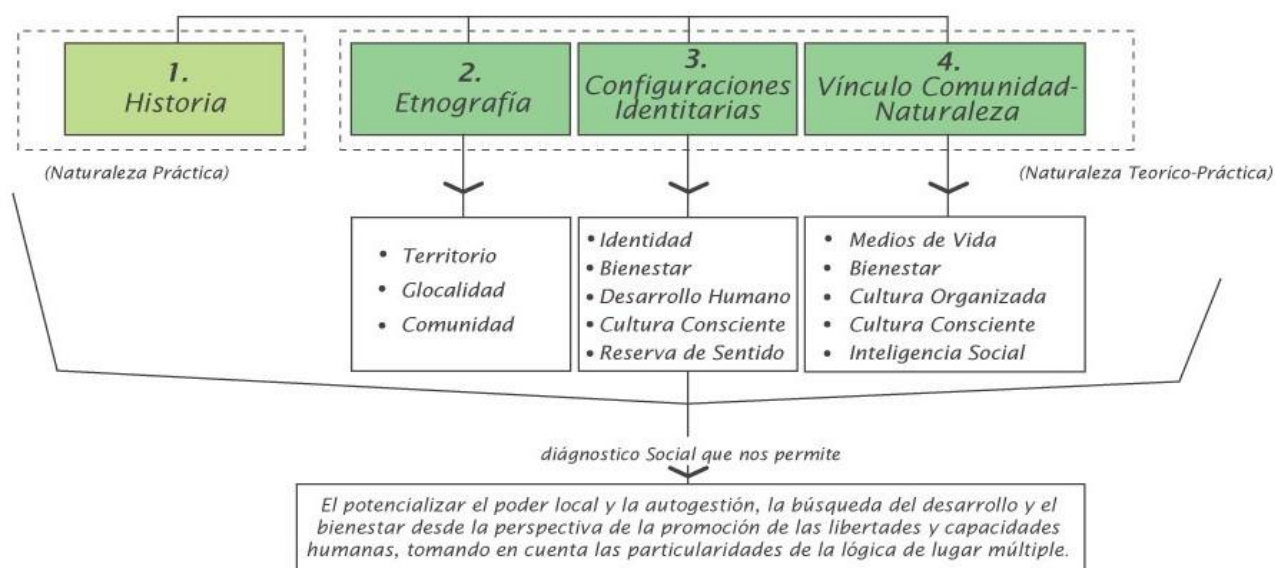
1.
Historia

2.
Etnografía

3.
Configuraciones Identitarias

4.
Vínculo Comunidad-Naturaleza

(Naturaleza Práctica)

(Naturaleza Teorico-Práctica)

• Territorio
• Glocalidad
• Comunidad

• Identidad
• Bienestar
• Desarrollo Humano
• Cultura Consciente
• Reserva de Sentido

• Medios de Vida
• Bienestar
• Cultura Organizada
• Cultura Consciente
• Inteligencia Social

diágnostico Social que nos permite

El potencializar el poder local y la autogestión, la búsqueda del desarrollo y el bienestar desde la perspectiva de la promoción de las libertades y capacidades humanas, tomando en cuenta las particularidades de la lógica de lugar múltiple.